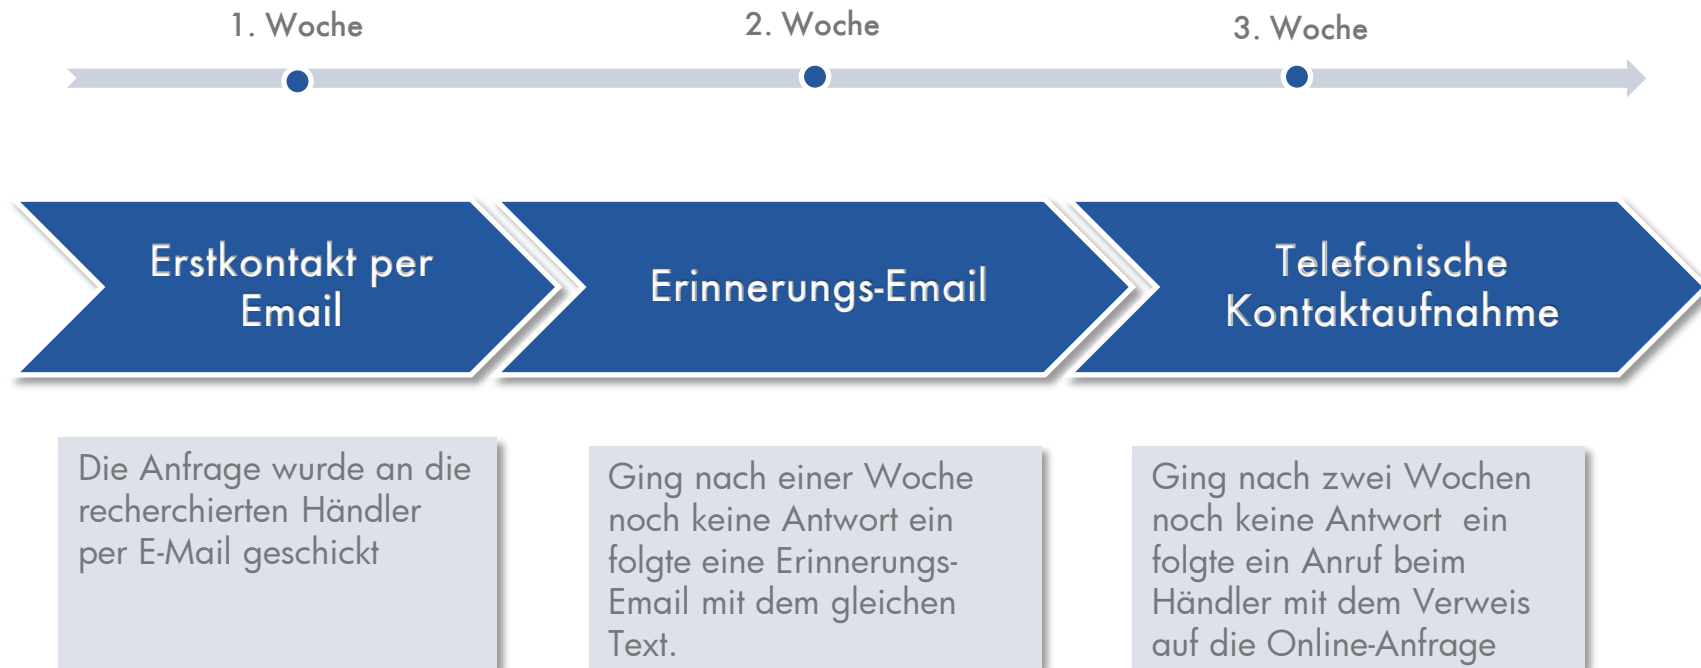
1. Woche

2. Woche

3. Woche

Erstkontakt per Email

Erinnerungs-Email

Telefonische Kontaktaufnahme

Die Anfrage wurde an die recherchierten Händler per E-Mail geschickt

Ging nach einer Woche noch keine Antwort ein folgte eine Erinnerungs-Email mit dem gleichen Text.

Ging nach zwei Wochen noch keine Antwort ein folgte ein Anruf beim Händler mit dem Verweis auf die Online-Anfrage